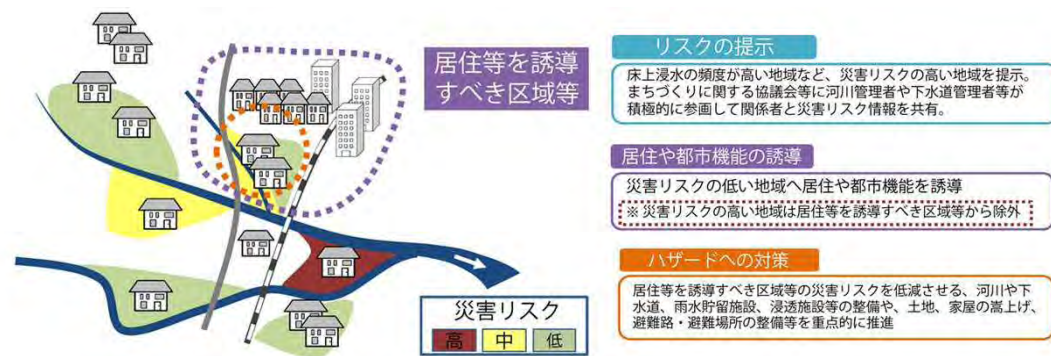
居住等を誘導すべき区域等

災害リスク

| 高 | 中 | 低 |
|---|---|---|

リスクの提示

床上浸水の頻度が高い地域など、災害リスクの高い地域を提示。まちづくりに関する協議会等に河川管理者や下水道管理者等が積極的に参画して関係者と災害リスク情報を共有。

居住や都市機能の誘導

災害リスクの低い地域へ居住や都市機能を誘導

※災害リスクの高い地域は居住等を誘導すべき区域等から除外

ハザードへの対策

居住等を誘導すべき区域等の災害リスクを低減させる、河川や下水道、雨水貯留施設、浸透施設等の整備や、土地、家屋の嵩上げ、避難路・避難場所の整備等を重点的に推進